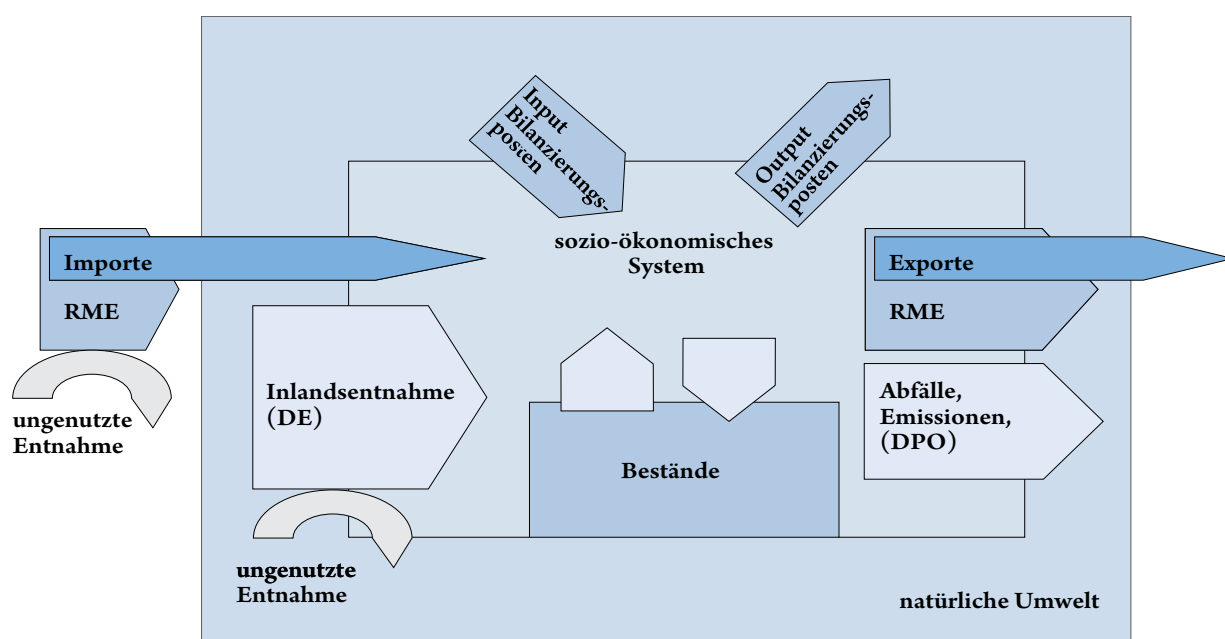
Input Bilanzierungsposten

Output Bilanzierungsposten

sozio-ökonomisches System

Importe

RME

ungenutzte Entnahme

Inlandsentnahme (DE)

ungenutzte Entnahme

Bestände

Exporte

RME

Abfälle, Emissionen, (DPO)

natürliche Umwelt